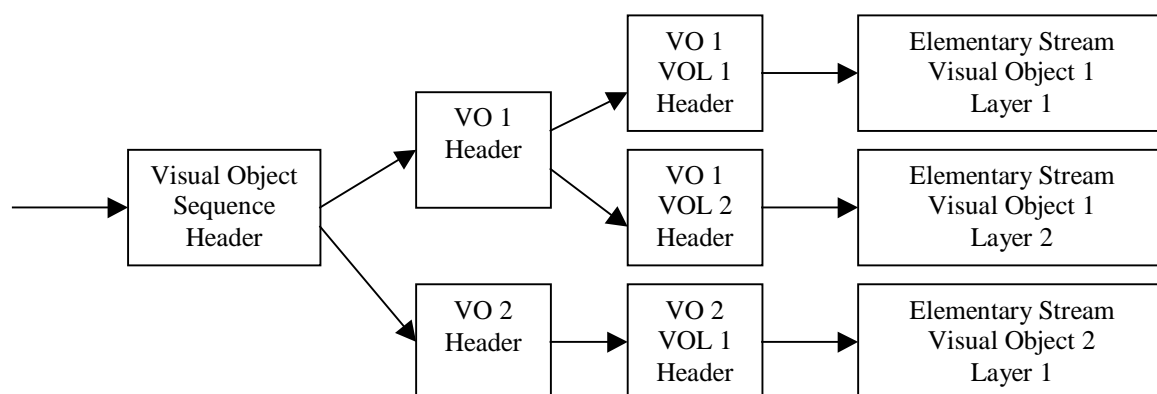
Visual Object Sequence Header

VO 1 Header

VO 1 VOL 1 Header

Elementary Stream Visual Object 1 Layer 1

VO 1 VOL 2 Header

Elementary Stream Visual Object 1 Layer 2

VO 2 Header

VO 2 VOL 1 Header

Elementary Stream Visual Object 2 Layer 1